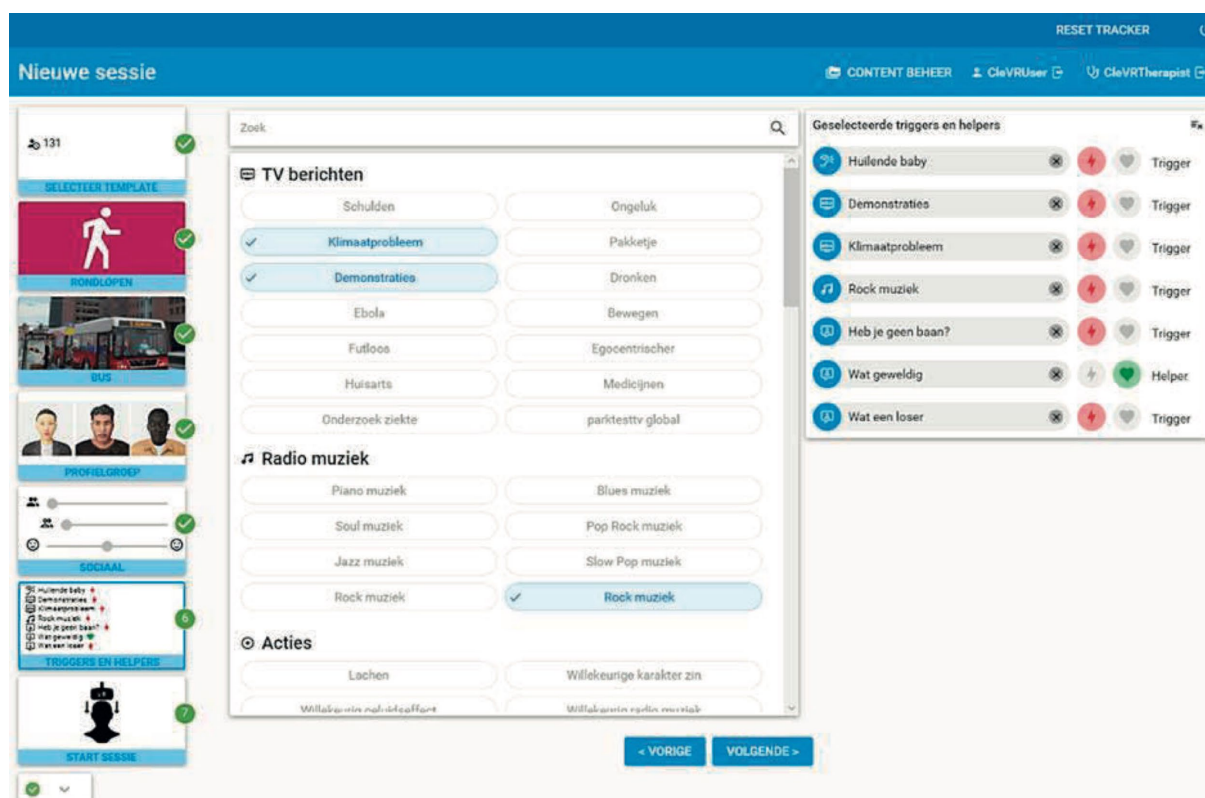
RESET TRACKER

Nieuwe sessie

CONTENT BEHEER CleVRUser CleVRTherapist

131

SELECTEER TEMPLATE

RONDLOPEN

BUS

PROFIELGROEP

SOCIAAL

Huilende baby
Demonstraties
Klimaatprobleem
Rock muziek
Heb je geen baan?
Wat geweldig
Wat een loser

6

TRIGGERS EN HELPERS

7

START SESSIE

Zoek

TV berichten

| Schulden | Ongeluk |
|---|---|
| Klimaatprobleem | Pakketje |
| Demonstraties | Dronken |
| Ebola | Bewegen |
| Futloos | Egocentrischer |
| Huisarts | Medicijnen |
| Onderzoek ziekte | parktesttv global |

Radio muziek

| Piano muziek | Blues muziek |
|---|---|
| Soul muziek | Pop Rock muziek |
| Jazz muziek | Slow Pop muziek |
| Rock muziek | Rock muziek |

Acties

| Lachen | Willekeurige karakter zin |
|---|---|
| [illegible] | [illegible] |

< VORIGE VOLGENDE >

Geselecteerde triggers en helpers

| Huilende baby | Trigger |
|---|---|
| Demonstraties | Trigger |
| Klimaatprobleem | Trigger |
| Rock muziek | Trigger |
| Heb je geen baan? | Trigger |
| Wat geweldig | Helper |
| Wat een loser | Trigger |